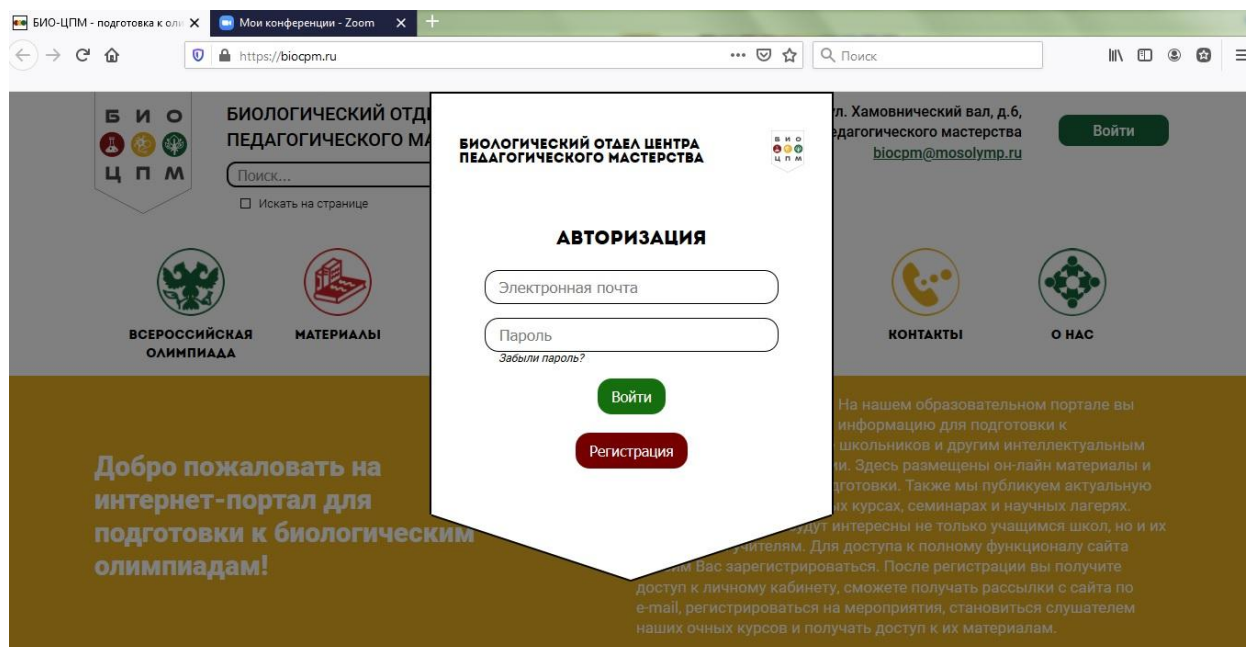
БИО-ЦПМ - подготовка к оли
Мои конференции - Zoom
https://biocpm.ru
Поиск

БИО
ЦПМ
БИОЛОГИЧЕСКИЙ ОТД
ПЕДАГОГИЧЕСКОГО МА
Поиск...
Искать на странице

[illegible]л. Хамовнический вал, д.6,
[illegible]едагогического мастерства
biocpm@mosolymp.ru
Войти

БИОЛОГИЧЕСКИЙ ОТДЕЛ ЦЕНТРА ПЕДАГОГИЧЕСКОГО МАСТЕРСТВА
БИО
ЦПМ

АВТОРИЗАЦИЯ
Электронная почта
Пароль
Забыли пароль?
Войти
Регистрация

ВСЕРОССИЙСКАЯ ОЛИМПИАДА
МАТЕРИАЛЫ
КОНТАКТЫ
О НАС

Добро пожаловать на интернет-портал для подготовки к биологическим олимпиадам!

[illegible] На нашем образовательном портале вы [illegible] информацию для подготовки к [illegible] школьников и другим интеллектуальным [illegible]ии. Здесь размещены он-лайн материалы и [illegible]дготовки. Также мы публикуем актуальную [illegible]х курсах, семинарах и научных лагерях. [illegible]дут интересны не только учащимся школ, но и их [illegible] учителям. Для доступа к полному функционалу сайта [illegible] Вас зарегистрироваться. После регистрации вы получите доступ к личному кабинету, сможете получать рассылки с сайта по e-mail, регистрироваться на мероприятия, становиться слушателем наших очных курсов и получать доступ к их материалам.